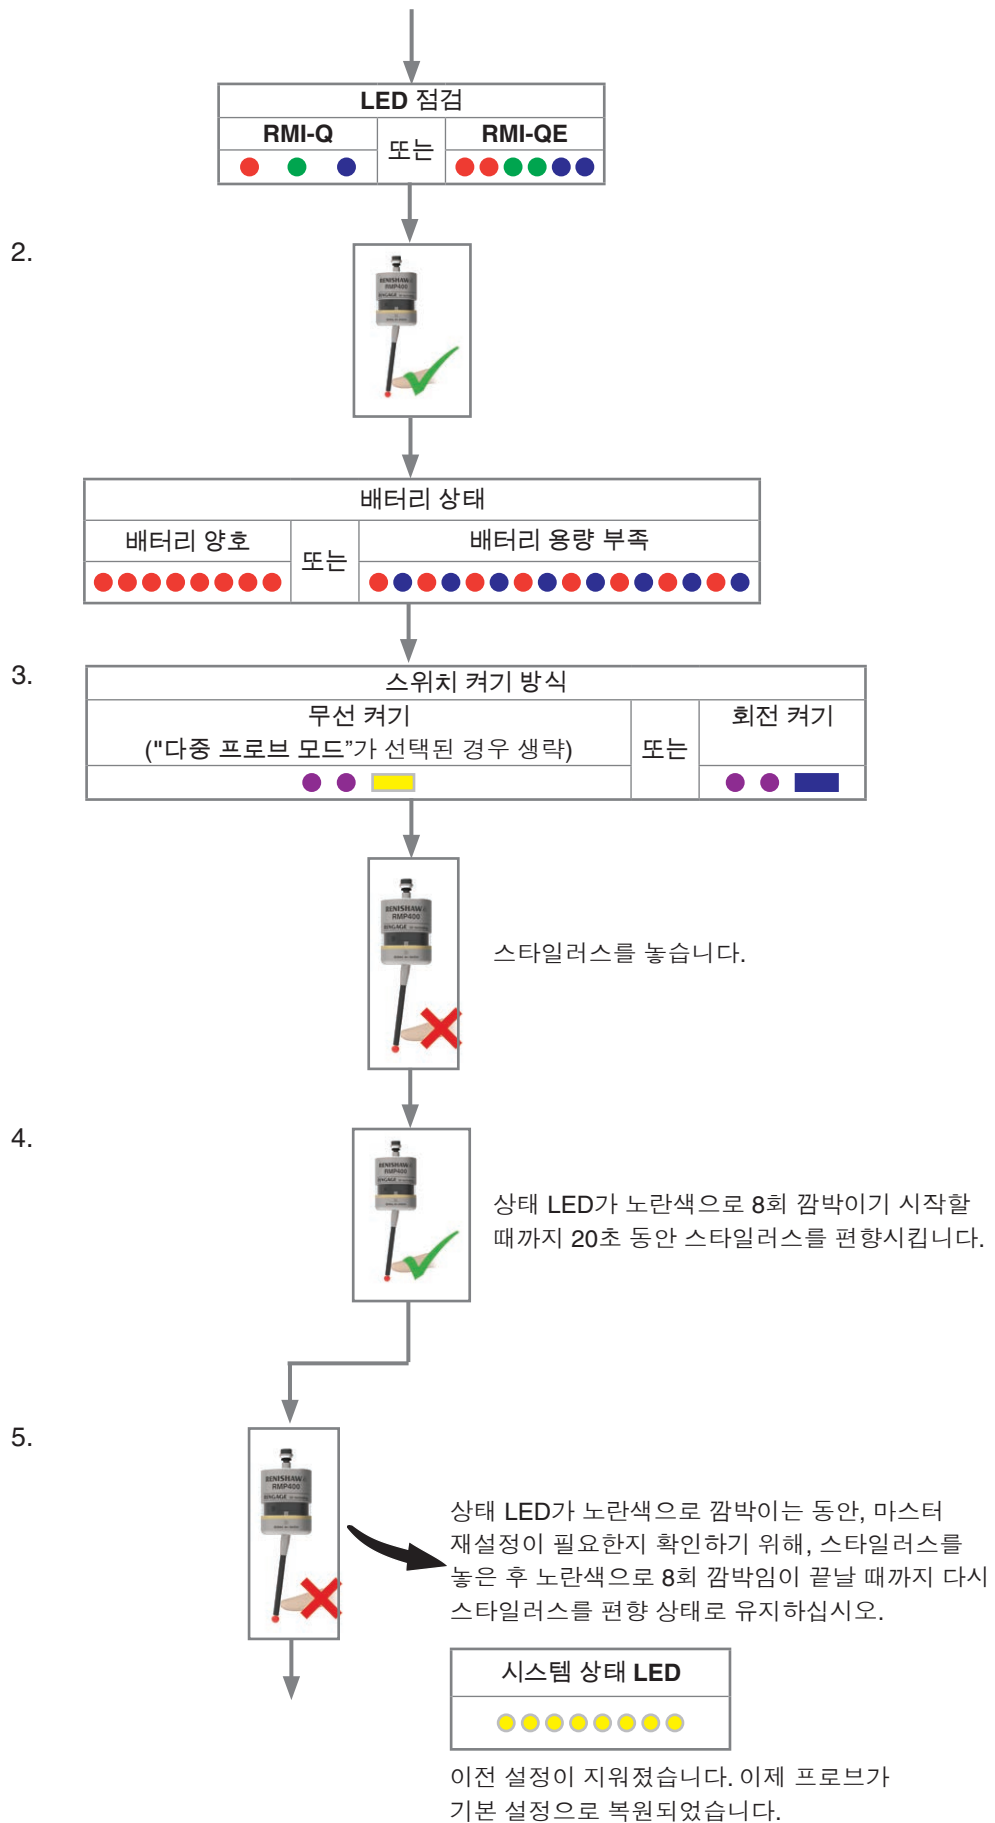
LED 점검

| RMI-Q | 또는 | RMI-QE |
|---|---|---|

2.

배터리 상태

| 배터리 양호 | 또는 | 배터리 용량 부족 |
|---|---|---|

3.

스위치 켜기 방식

| 무선 켜기 ("다중 프로브 모드"가 선택된 경우 생략) | 또는 | 회전 켜기 |
|---|---|---|

스타일러스를 놓습니다.

4.

상태 LED가 노란색으로 8회 깜박이기 시작할 때까지 20초 동안 스타일러스를 편향시킵니다.

5.

상태 LED가 노란색으로 깜박이는 동안, 마스터 재설정이 필요한지 확인하기 위해, 스타일러스를 놓은 후 노란색으로 8회 깜박임이 끝날 때까지 다시 스타일러스를 편향 상태로 유지하십시오.

시스템 상태 LED

이전 설정이 지워졌습니다. 이제 프로브가 기본 설정으로 복원되었습니다.